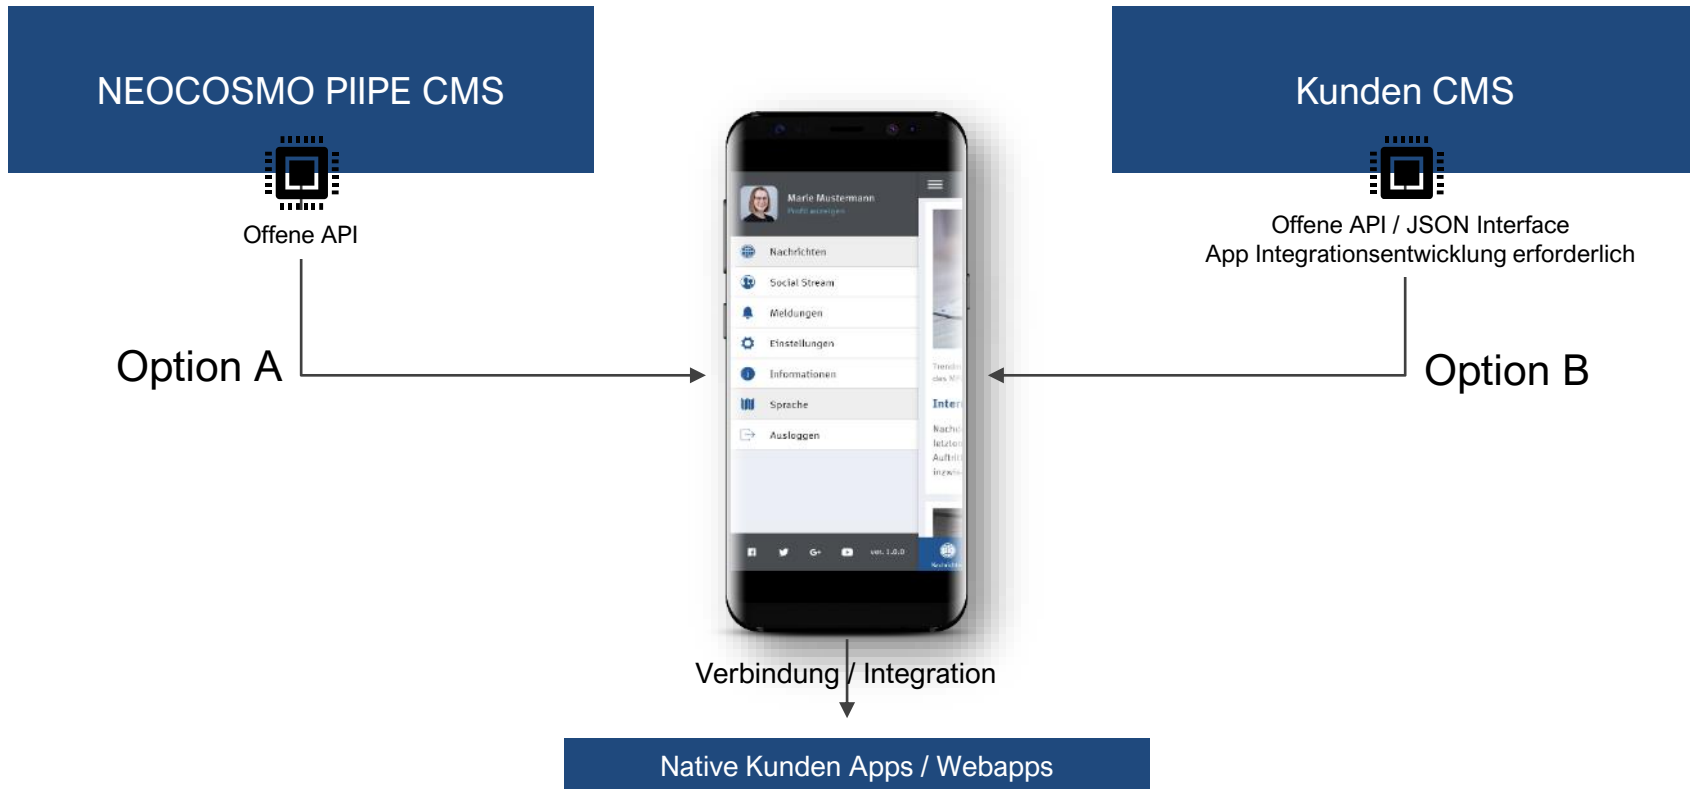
NEOCOSMO PIIPE CMS

Offene API

Kunden CMS

Offene API / JSON Interface
App Integrationsentwicklung erforderlich

Option A

Option B

Marie Mustermann
Profil anzeigen

Nachrichten
Social Stream
Meldungen
Einstellungen
Informationen
Sprache
Ausloggen

ver. 1.0.0

Inter

Verbindung / Integration

Native Kunden Apps / Webapps